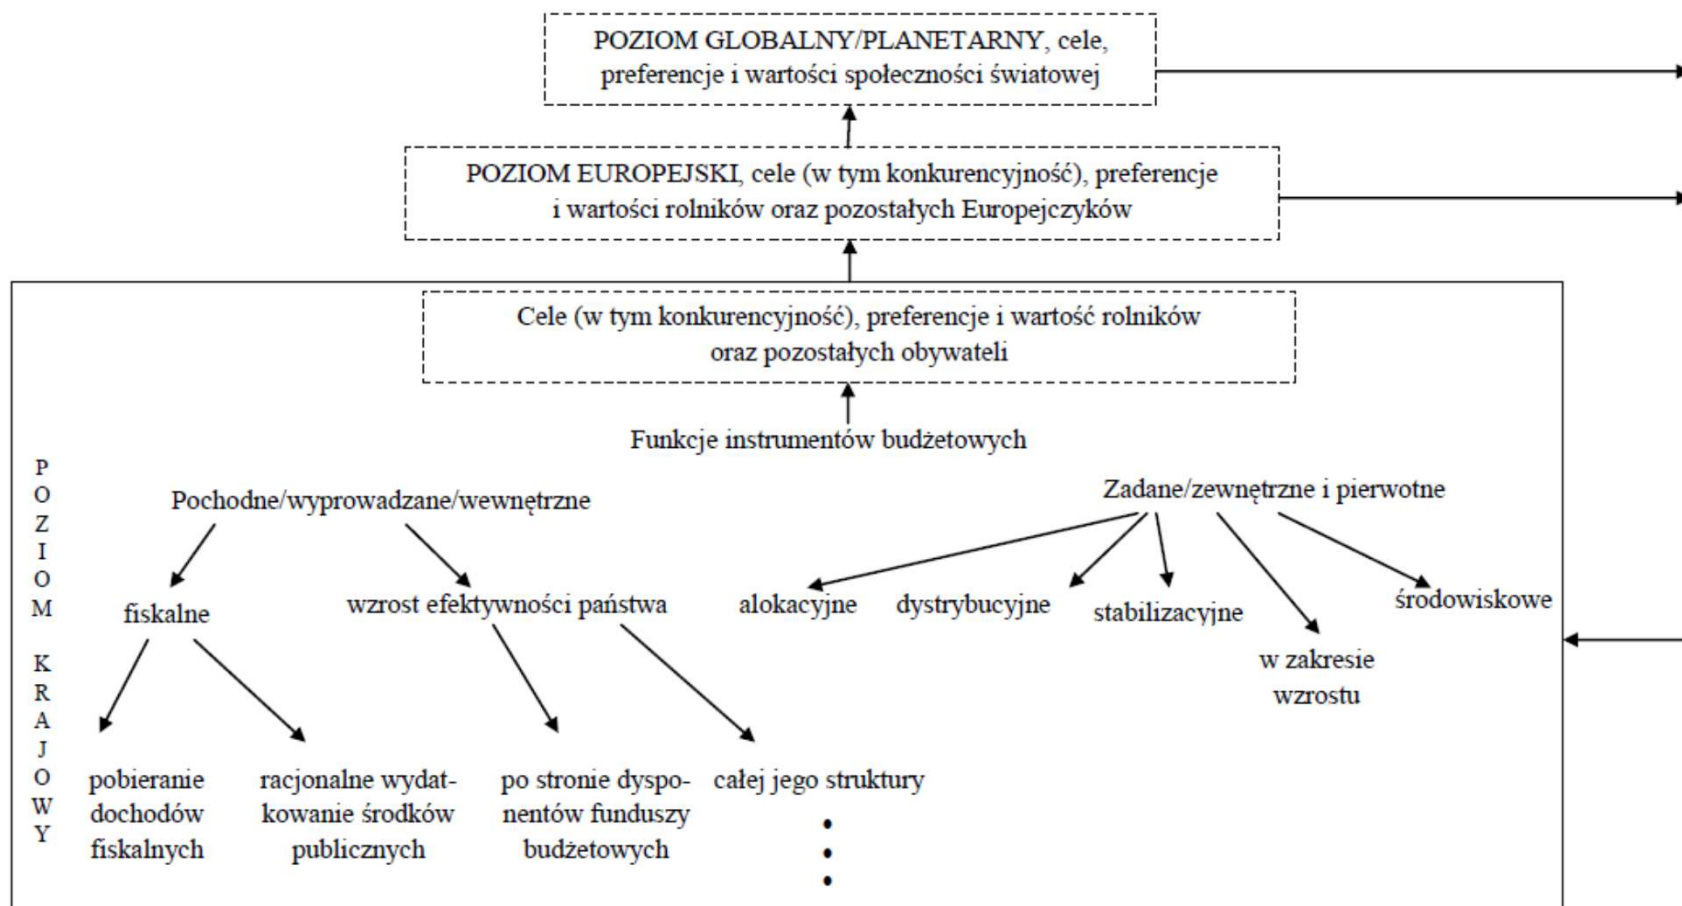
POZIOM GLOBALNY/PLANETARNY, cele, preferencje i wartości społeczności światowej

POZIOM EUROPEJSKI, cele (w tym konkurencyjność), preferencje i wartości rolników oraz pozostałych Europejczyków

Cele (w tym konkurencyjność), preferencje i wartość rolników oraz pozostałych obywateli

Funkcje instrumentów budżetowych

POZIOM KRAJOWY

Pochodne/wyprowadzane/wewnętrzne

fiskalne

wzrost efektywności państwa

pobieranie dochodów fiskalnych

racjonalne wydatkowanie środków publicznych

po stronie dysponentów funduszy budżetowych

całej jego struktury

Zadane/zewnętrzne i pierwotne

alokacyjne

dystrybucyjne

stabilizacyjne

w zakresie wzrostu

środowiskowe